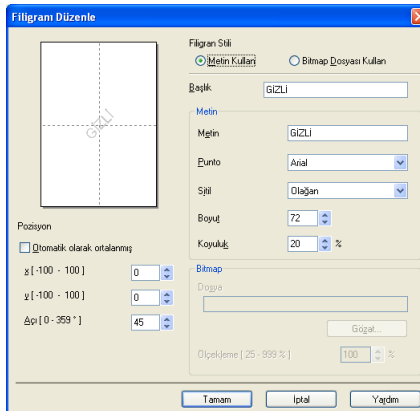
Filigranı Düzenle

GİZLİ

Filigran Stili

Metin Kullan

Bitmap Dosyası Kullan

Başlık

GİZLİ

Metin

Metin

GİZLİ

Punto

Arial

Stil

Olağan

Boyut

72

Koyuluk

20

%

Bitmap

Dosya

Gözat...

Ölçekleme [ 25 - 999 % ]

100

%

Pozisyon

Otomatik olarak ortalanmış

x [ -100 - 100 ]

0

y [ -100 - 100 ]

0

Açı [ 0 - 359 ° ]

45

Tamam

İptal

Yardım